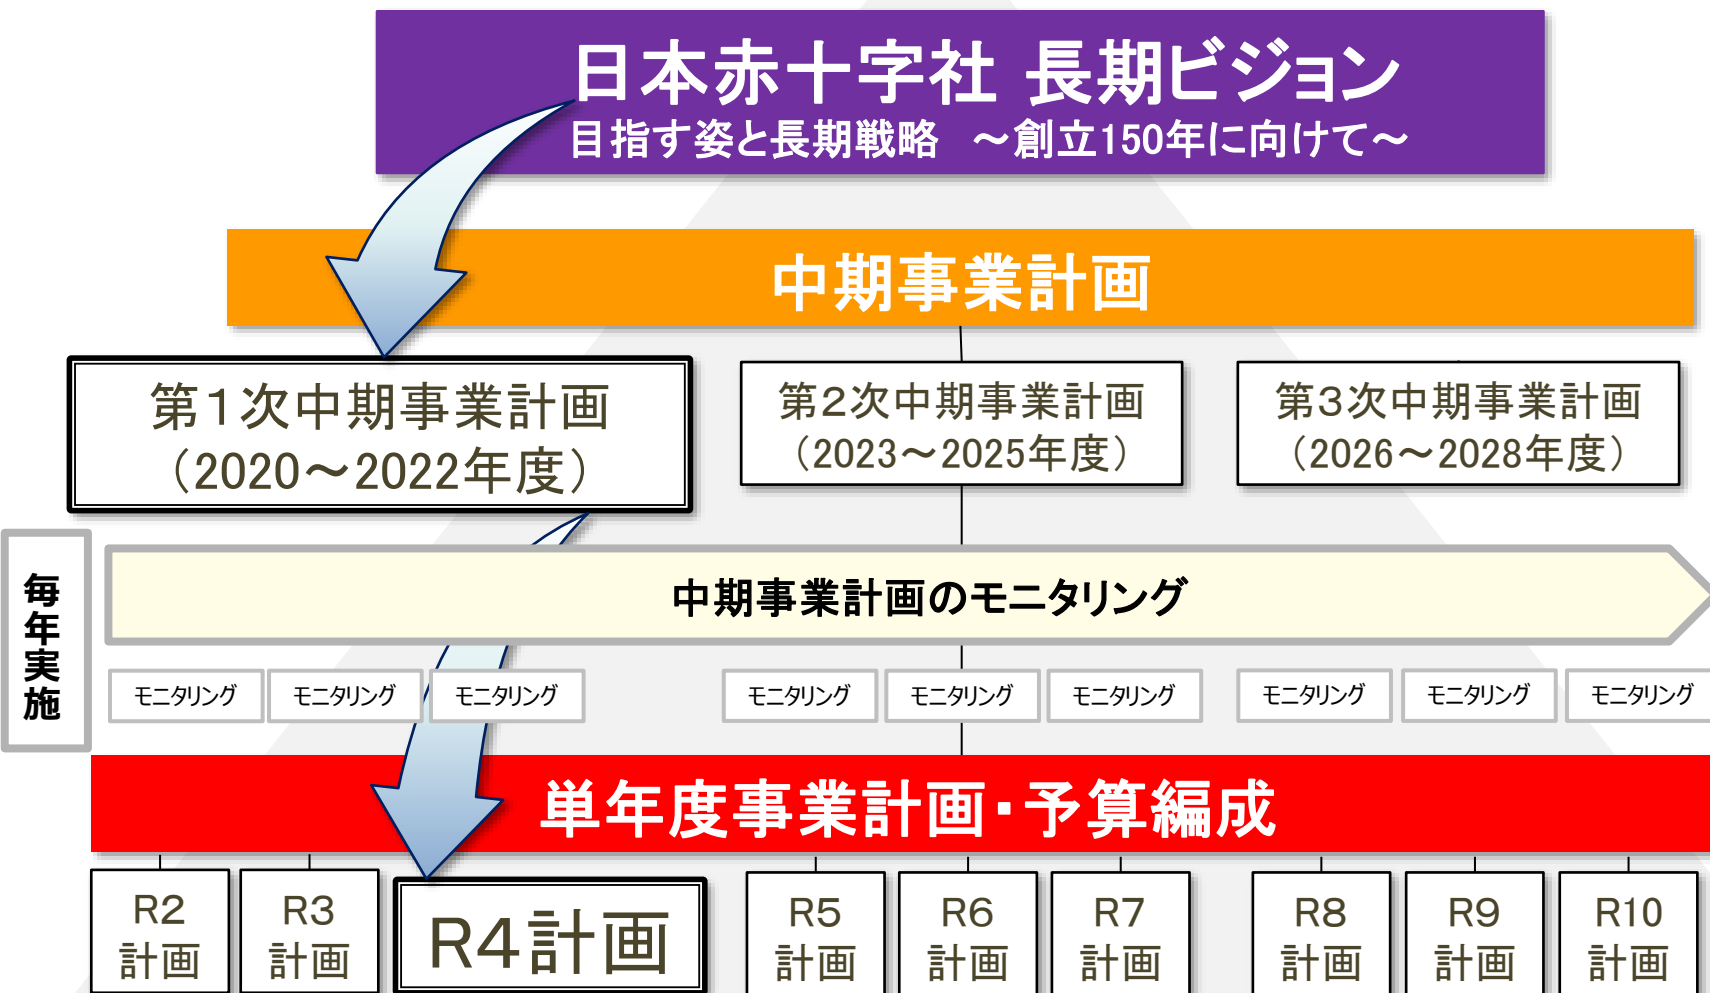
日本赤十字社 長期ビジョン
目指す姿と長期戦略 ～創立150年に向けて～

中期事業計画

第1次中期事業計画
（2020～2022年度）

第2次中期事業計画
（2023～2025年度）

第3次中期事業計画
（2026～2028年度）

毎年実施

中期事業計画のモニタリング

モニタリング
モニタリング
モニタリング
モニタリング
モニタリング
モニタリング
モニタリング
モニタリング
モニタリング

単年度事業計画・予算編成

R2 計画
R3 計画
R4計画
R5 計画
R6 計画
R7 計画
R8 計画
R9 計画
R10 計画